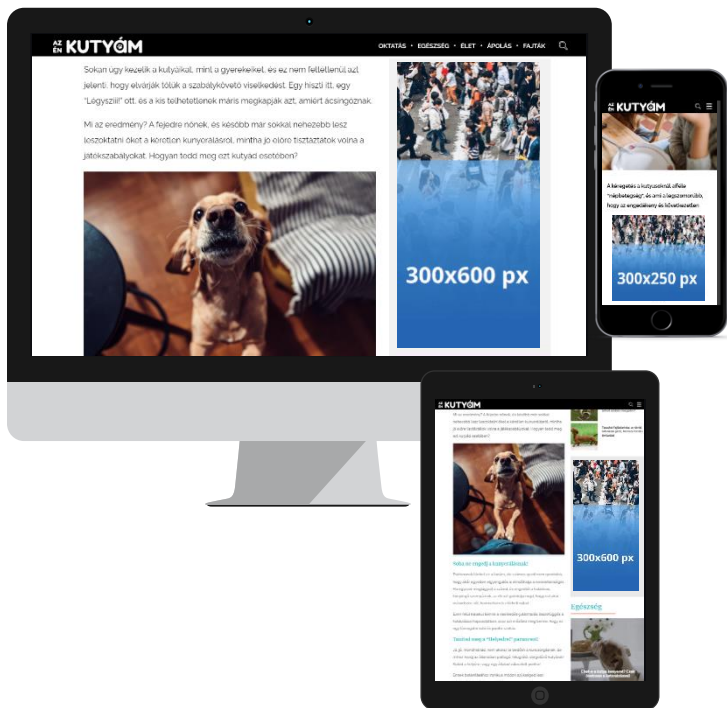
AZ ÉN KUTYÁM

OKTATÁS • EGÉSZSÉG • ÉLET • ÁPOLÁS • FAJTÁK

Sokan úgy kezelik a kutyáikat, mint a gyerekeket, és ez nem feltétlenül azt jelenti, hogy elvárják tőlük a szabálykövető viselkedést. Egy hiszti itt, egy "Légyszíííí" ott, és a kis tehetetlenek máris megkapják azt, amiért ácsingóznak.

Mi az eredmény? A fejedre nőnek, és később már sokkal nehezebb lesz leszoktatni őket a kéretlen kunyerálásról, mintha jó előre tisztáztatok volna a játékszabályokat. Hogyan tedd meg ezt kutyád esetében?

300x600 px

AZ ÉN KUTYÁM

A hányatás a kutyáknál afféle "népbetegség", és ami a legszomorúbb, hogy az engedékeny és következetlen

300x250 px

AZ ÉN KUTYÁM

300x600 px

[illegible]

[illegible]

Egészség

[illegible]